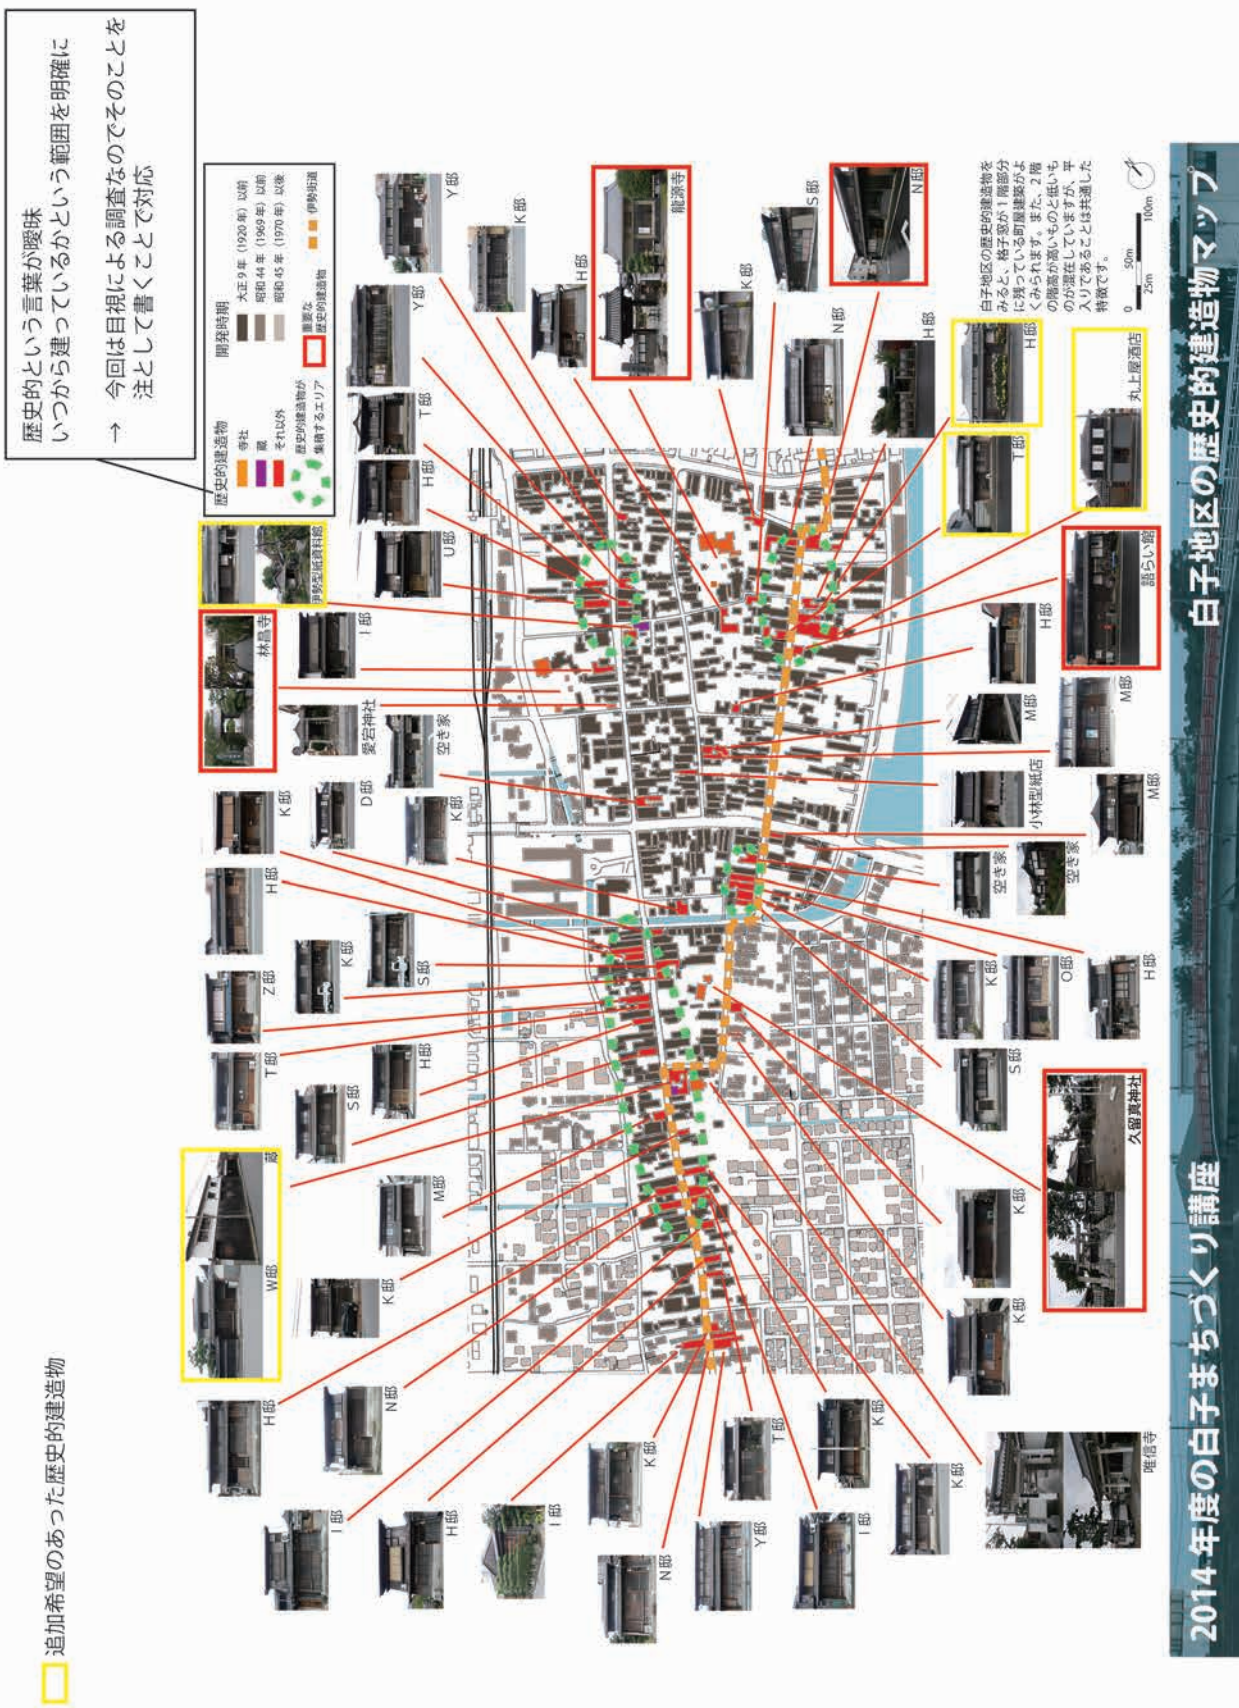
歴史的という言葉が曖昧
いつから建っているかという範囲を明確に

→ 今回は目視による調査なのでそのことを注として書くことで対応

追加希望のあった歴史的建造物

2014年度の白子まちづくり講座

白子地区の歴史的建造物マップ

歴史的建造物
寺社
蔵
それ以外
歴史的建造物が集積するエリア

開発時期
大正9年（1920年）以前
昭和44年（1969年）以前
昭和45年（1970年）以後
重要な歴史的建造物
伊勢街道

白子地区の歴史的建造物をみると、格子窓が1階部分に残っている町屋建築がよくみられます。また、2階の階高が高いものと低いものが混在していますが、平入りであることは共通した特徴です。

0 25m 50m 100m

Y邸
K邸
龍源寺
H邸
Y邸
K邸
S邸
N邸
T邸
N邸
H邸
H邸
U邸
T邸
丸上屋酒店
伊勢型紙資料館
I邸
林昌寺
H邸
語らい館
愛宕神社
空き家
M邸
M邸
D邸
K邸
小林型紙店
M邸
K邸
空き家
空き家
H邸
K邸
S邸
K邸
O邸
H邸
Z邸
T邸
H邸
S邸
S邸
久留真神社
蔵
M邸
W邸
K邸
K邸
K邸
H邸
N邸
K邸
T邸
K邸
K邸
隆信寺
I邸
H邸
I邸
N邸
Y邸
I邸